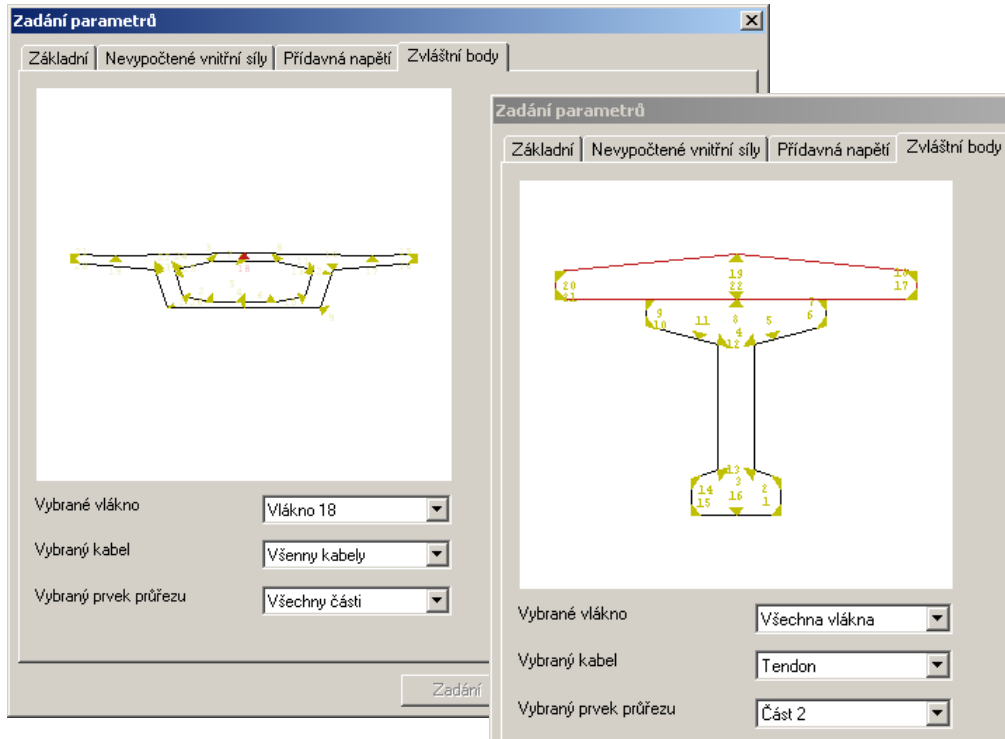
Zadání parametrů

Základní | Nevypočtené vnitřní síly | Přídavná napětí | Zvláštní body

18

Vybrané vlákno | Vlákno 18

Vybraný kabel | Všenny kabely

Vybraný prvek průřezu | Všechny části

Zadání

Zadání parametrů

Základní | Nevypočtené vnitřní síly | Přídavná napětí | Zvláštní body

20 21 19 22 18 17 9 10 11 8 4 5 7 6 12 13 3 14 15 16 2 1

Vybrané vlákno | Všechna vlákna

Vybraný kabel | Tendon

Vybraný prvek průřezu | Část 2